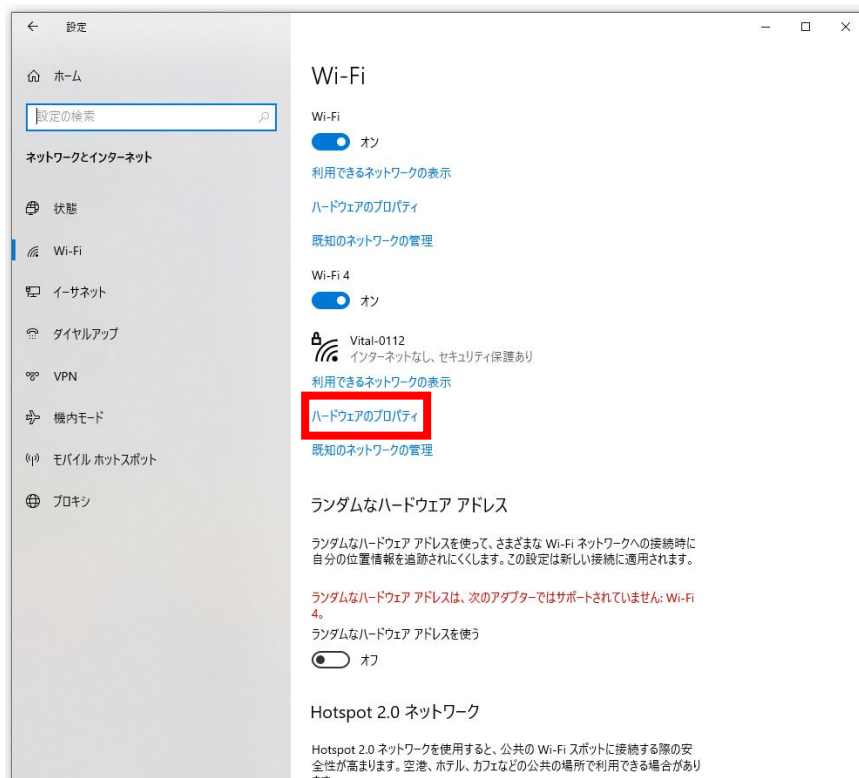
← 設定

ホーム

設定の検索

ネットワークとインターネット

状態

Wi-Fi

イーサネット

ダイヤルアップ

VPN

機内モード

モバイル ホットスポット

プロキシ

Wi-Fi

Wi-Fi

オン

利用できるネットワークの表示

ハードウェアのプロパティ

既知のネットワークの管理

Wi-Fi 4

オン

Vital-0112
インターネットなし、セキュリティ保護あり

利用できるネットワークの表示

ハードウェアのプロパティ

既知のネットワークの管理

ランダムなハードウェア アドレス

ランダムなハードウェア アドレスを使って、さまざまな Wi-Fi ネットワークへの接続時に自分の位置情報を追跡されにくくします。この設定は新しい接続に適用されます。

ランダムなハードウェア アドレスは、次のアダプターではサポートされていません: Wi-Fi 4。

ランダムなハードウェア アドレスを使う

オフ

Hotspot 2.0 ネットワーク

Hotspot 2.0 ネットワークを使用すると、公共の Wi-Fi スポットに接続する際の安全性が高まります。空港、ホテル、カフェなどの公共の場所で利用できる場合があり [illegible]